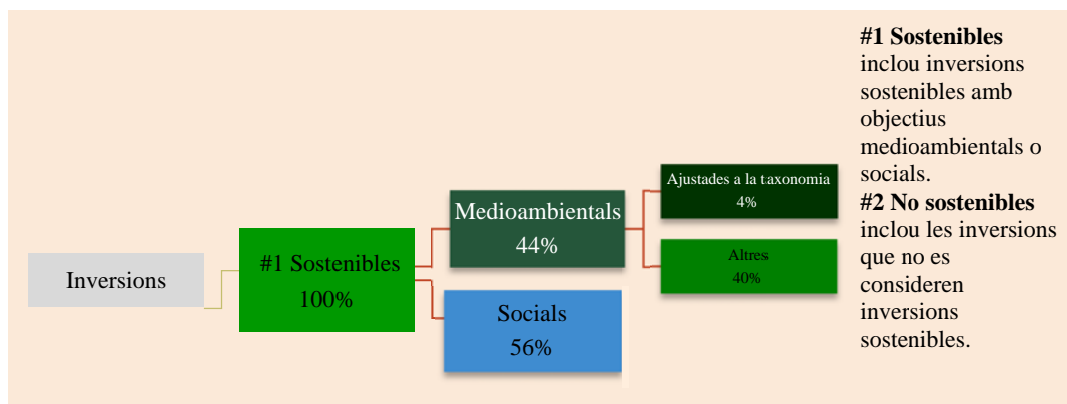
Inversions

#1 Sostenibles
100%

Medioambientals
44%

Socials
56%

Ajustades a la taxonomia
4%

Altres
40%

**#1 Sostenibles** inclou inversions sostenibles amb objectius medioambientals o socials.
**#2 No sostenibles** inclou les inversions que no es consideren inversions sostenibles.